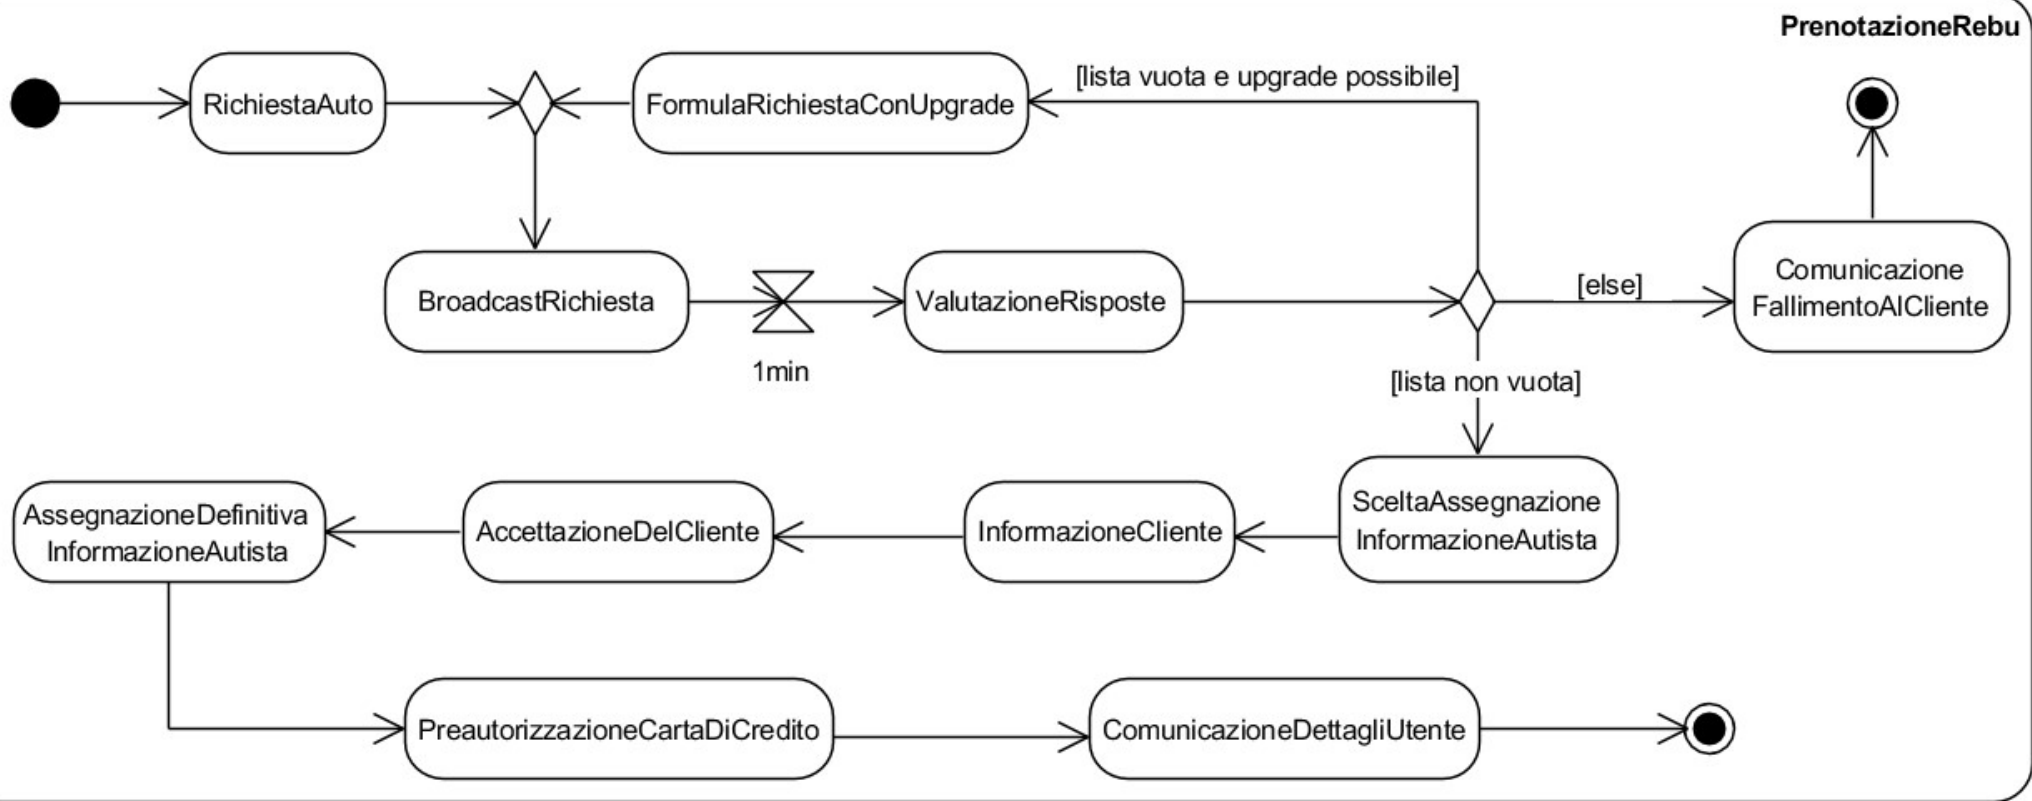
PrenotazioneRebu

RichiestaAuto

FormulaRichiestaConUpgrade

[lista vuota e upgrade possibile]

BroadcastRichiesta

1min

ValutazioneRisposte

[else]

Comunicazione FallimentoAlCliente

[lista non vuota]

SceltaAssegnazione InformazioneAutista

InformazioneCliente

AccettazioneDelCliente

AssegnazioneDefinitiva InformazioneAutista

PreautorizzazioneCartaDiCredito

ComunicazioneDettagliUtente